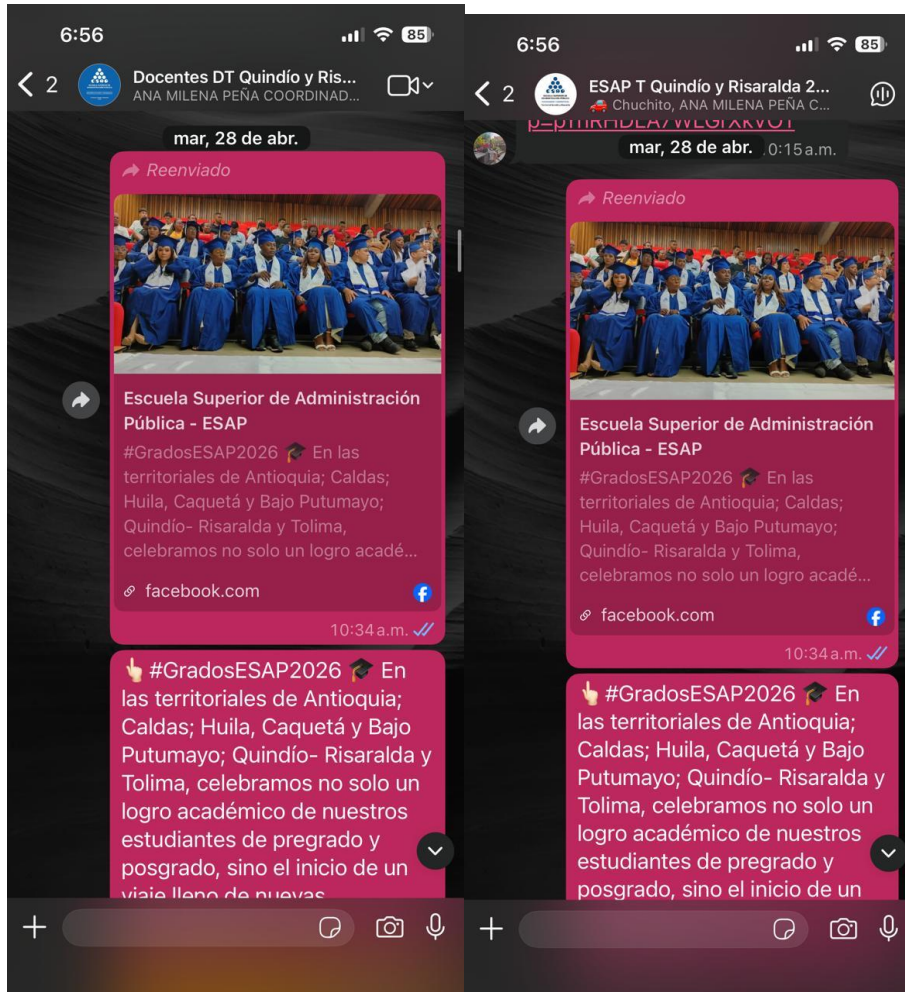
6:56

85

< 2

Docentes DT Quindío y Ris...

ANA MILENA PEÑA COORDINAD...

mar, 28 de abr.

Reenviado

Escuela Superior de Administración Pública - ESAP

#GradosESAP2026 🎓 En las territoriales de Antioquia; Caldas; Huila, Caquetá y Bajo Putumayo; Quindío- Risaralda y Tolima, celebramos no solo un logro acadé...

facebook.com

10:34 a.m.

👆 #GradosESAP2026 🎓 En las territoriales de Antioquia; Caldas; Huila, Caquetá y Bajo Putumayo; Quindío- Risaralda y Tolima, celebramos no solo un logro académico de nuestros estudiantes de pregrado y posgrado, sino el inicio de un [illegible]

+

6:56

85

< 2

ESAP T Quindío y Risaralda 2...

🚗 Chuchito, ANA MILENA PEÑA C...

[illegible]

mar, 28 de abr. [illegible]0:15 a.m.

Reenviado

Escuela Superior de Administración Pública - ESAP

#GradosESAP2026 🎓 En las territoriales de Antioquia; Caldas; Huila, Caquetá y Bajo Putumayo; Quindío- Risaralda y Tolima, celebramos no solo un logro acadé...

facebook.com

10:34 a.m.

👆 #GradosESAP2026 🎓 En las territoriales de Antioquia; Caldas; Huila, Caquetá y Bajo Putumayo; Quindío- Risaralda y Tolima, celebramos no solo un logro académico de nuestros estudiantes de pregrado y posgrado, sino el inicio de un

+